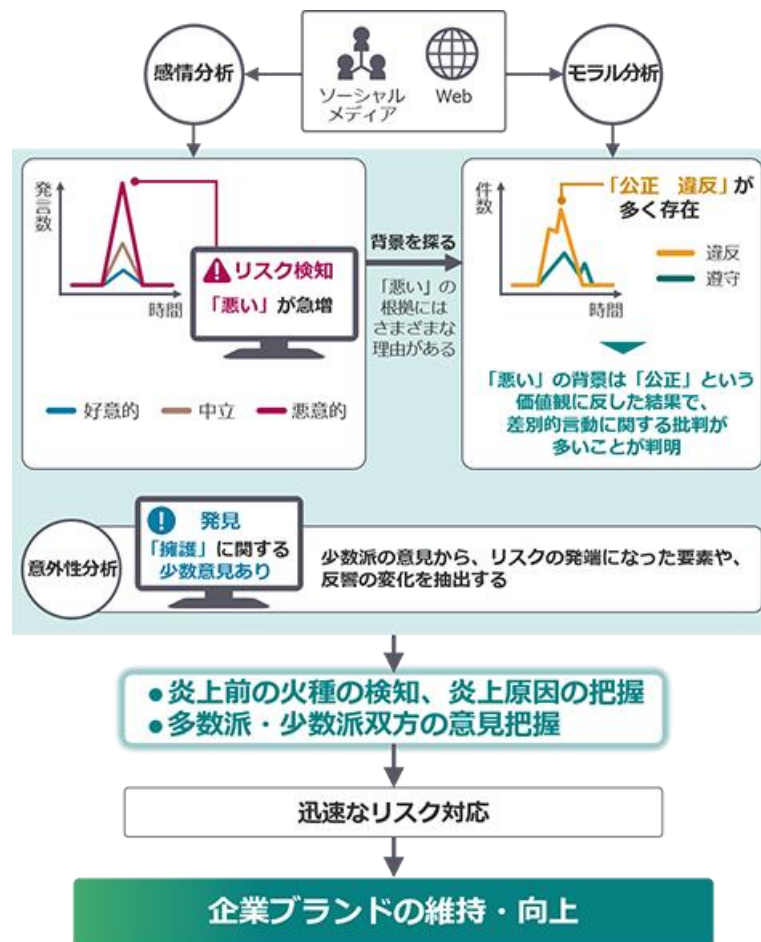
ソーシャルメディア

Web

感情分析

モラル分析

発言数

時間

リスク検知

「悪い」が急増

好意的　中立　悪意的

背景を探る

「悪い」の根拠にはさまざまな理由がある

件数

「公正　違反」が多く存在

違反

遵守

時間

「悪い」の背景は「公正」という価値観に反した結果で、差別的言動に関する批判が多いことが判明

意外性分析

発見

「擁護」に関する少数意見あり

少数派の意見から、リスクの発端になった要素や、反響の変化を抽出する

●炎上前の火種の検知、炎上原因の把握
●多数派・少数派双方の意見把握

迅速なリスク対応

企業ブランドの維持・向上